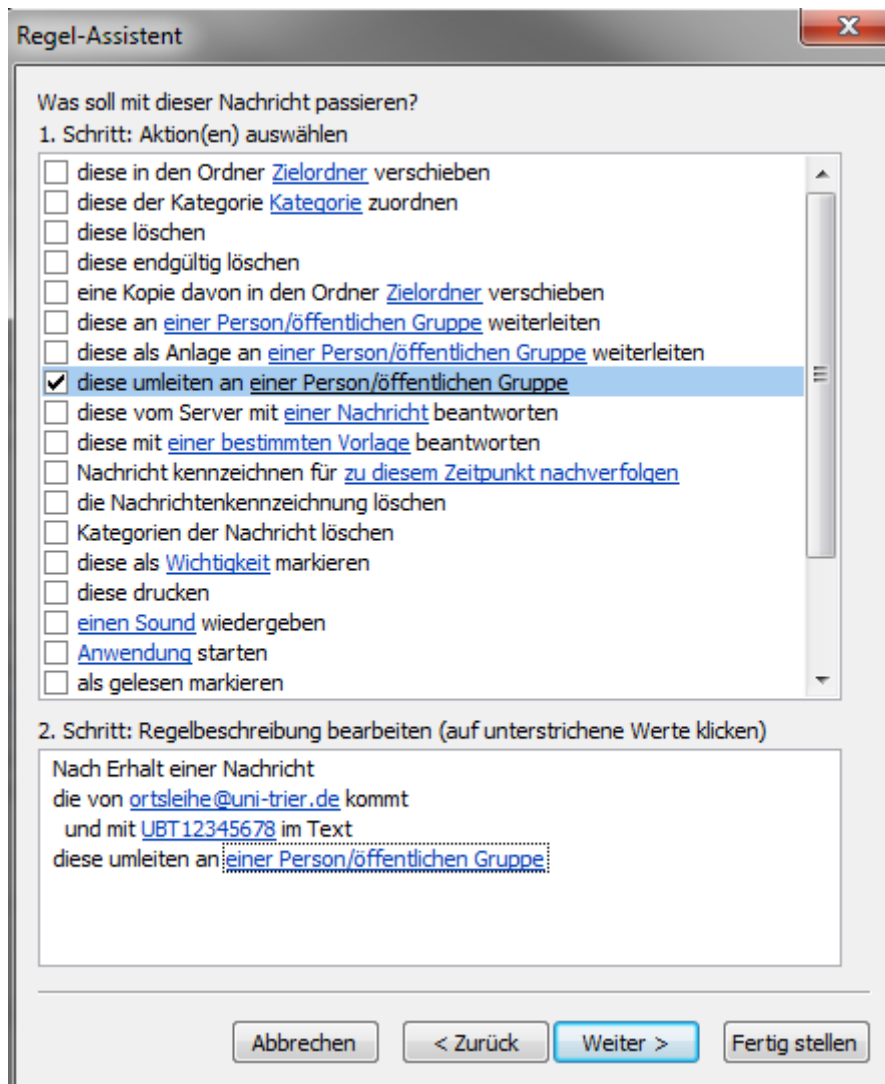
Regel-Assistent

Was soll mit dieser Nachricht passieren?
1. Schritt: Aktion(en) auswählen

diese in den Ordner Zielordner verschieben
diese der Kategorie Kategorie zuordnen
diese löschen
diese endgültig löschen
eine Kopie davon in den Ordner Zielordner verschieben
diese an einer Person/öffentlichen Gruppe weiterleiten
diese als Anlage an einer Person/öffentlichen Gruppe weiterleiten
diese umleiten an einer Person/öffentlichen Gruppe
diese vom Server mit einer Nachricht beantworten
diese mit einer bestimmten Vorlage beantworten
Nachricht kennzeichnen für zu diesem Zeitpunkt nachverfolgen
die Nachrichtenkennzeichnung löschen
Kategorien der Nachricht löschen
diese als Wichtigkeit markieren
diese drucken
einen Sound wiedergeben
Anwendung starten
als gelesen markieren

2. Schritt: Regelbeschreibung bearbeiten (auf unterstrichene Werte klicken)

Nach Erhalt einer Nachricht
die von ortsleihe@uni-trier.de kommt
und mit UBT12345678 im Text
diese umleiten an einer Person/öffentlichen Gruppe

Abbrechen
< Zurück
Weiter >
Fertig stellen